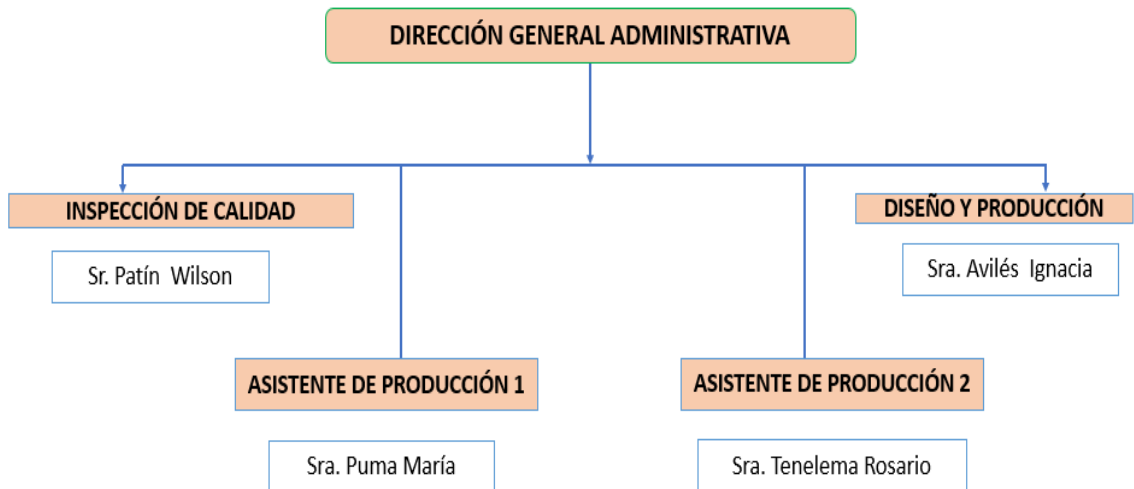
DIRECCIÓN GENERAL ADMINISTRATIVA

INSPECCIÓN DE CALIDAD

Sr. Patín Wilson

DISEÑO Y PRODUCCIÓN

Sra. Avilés Ignacia

ASISTENTE DE PRODUCCIÓN 1

Sra. Puma María

ASISTENTE DE PRODUCCIÓN 2

Sra. Tenelema Rosario